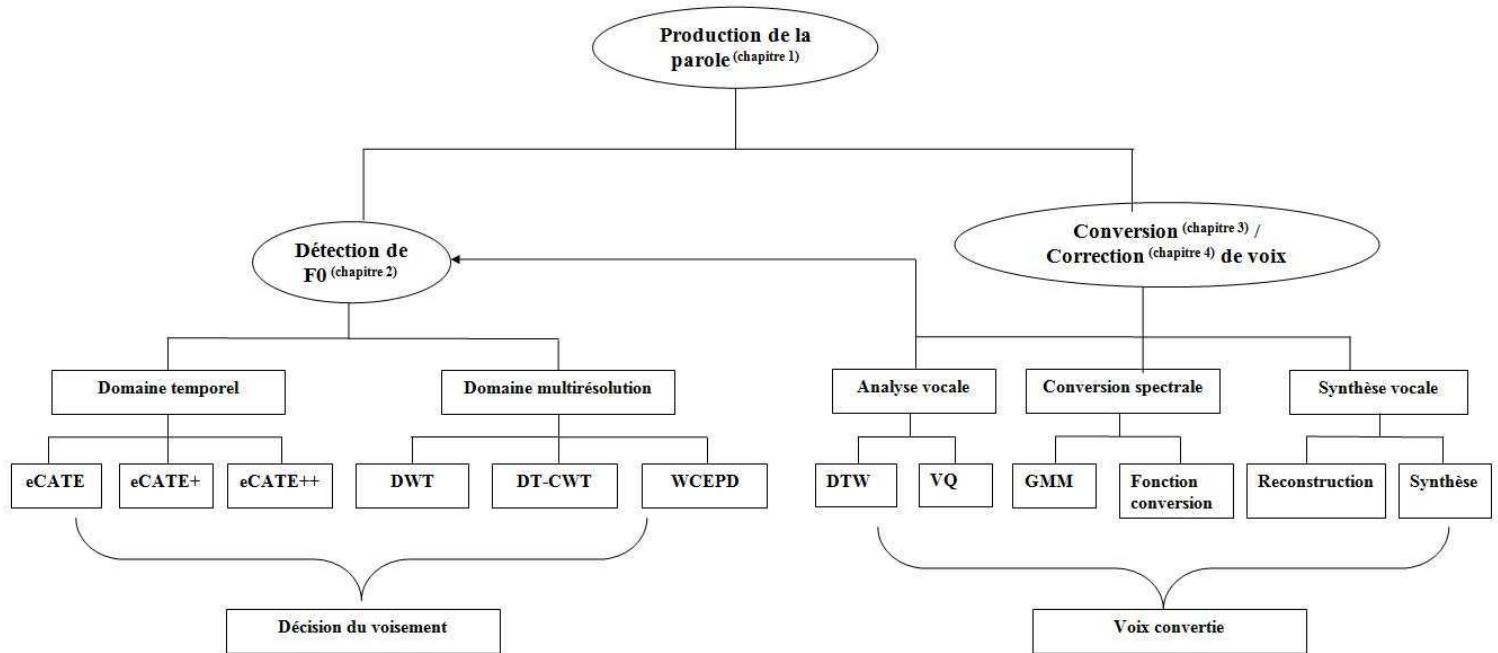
Production de la parole $^{(chapitre\ 1)}$

Détection de F0 $^{(chapitre\ 2)}$

Conversion $^{(chapitre\ 3)}$ / Correction $^{(chapitre\ 4)}$ de voix

Domaine temporel

Domaine multirésolution

Analyse vocale

Conversion spectrale

Synthèse vocale

eCATE

eCATE+

eCATE++

DWT

DT-CWT

WCEPD

DTW

VQ

GMM

Fonction conversion

Reconstruction

Synthèse

Décision du voisement

Voix convertie